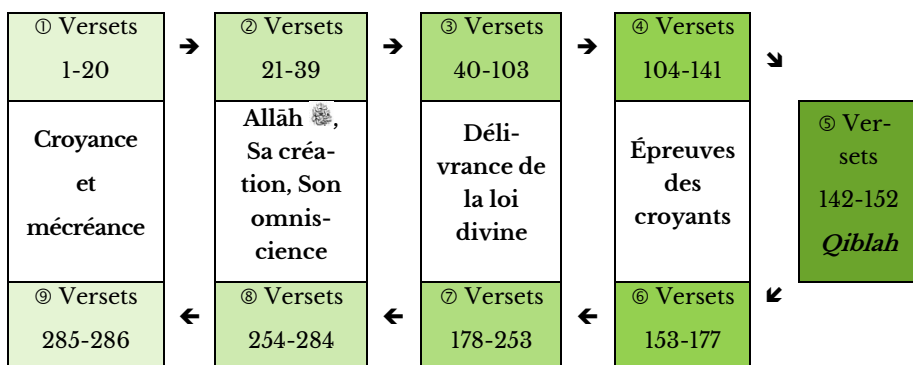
① Versets 1-20

Croyance et mécréance

⑨ Versets 285-286

② Versets 21-39

Allāh, Sa création, Son omniscience

⑧ Versets 254-284

③ Versets 40-103

Délivrance de la loi divine

⑦ Versets 178-253

④ Versets 104-141

Épreuves des croyants

⑥ Versets 153-177

⑤ Versets 142-152 ***Qiblah***